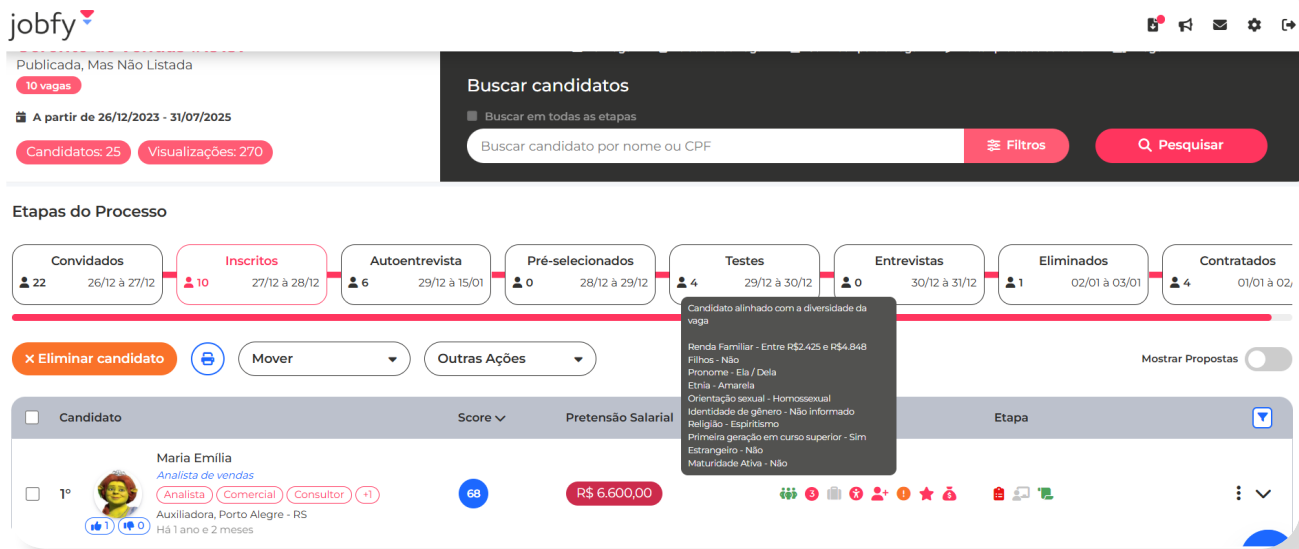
jobfy

Publicada, Mas Não Listada

10 vagas

A partir de 26/12/2023 - 31/07/2025

Candidatos: 25 Visualizações: 270

Buscar candidatos

Buscar em todas as etapas

Buscar candidato por nome ou CPF

Filtros

Pesquisar

Etapas do Processo

| Convidados | Inscritos | Autoentrevista | Pré-selecionados | Testes | Entrevistas | Eliminados | Contratados |
|---|---|---|---|---|---|---|---|
| 22 26/12 à 27/12 | 10 27/12 à 28/12 | 6 29/12 à 15/01 | 0 28/12 à 29/12 | 4 29/12 à 30/12 | 0 30/12 à 31/12 | 1 02/01 à 03/01 | 4 01/01 à 02/0 |

Candidato alinhado com a diversidade da vaga

Renda Familiar - Entre R$2.425 e R$4.848
Filhos - Não
Pronome - Ela / Dela
Etnia - Amarela
Orientação sexual - Homossexual
Identidade de gênero - Não informado
Religião - Espiritismo
Primeira geração em curso superior - Sim
Estrangeiro - Não
Maturidade Ativa - Não

× Eliminar candidato

Mover

Outras Ações

Mostrar Propostas

Candidato Score Pretensão Salarial Etapa

1º Maria Emília
Analista de vendas
Analista Comercial Consultor +1
Auxiliadora, Porto Alegre - RS
Há 1 ano e 2 meses
1 0

68

R$ 6.600,00

3